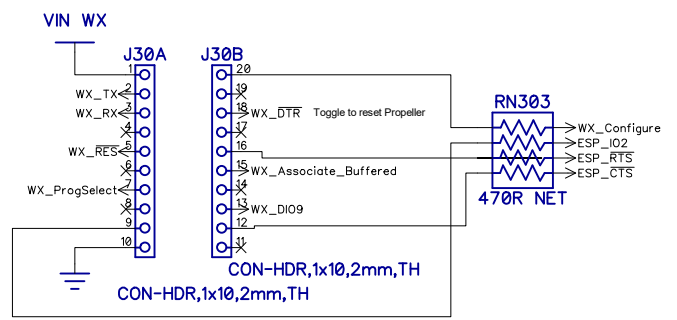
VIN WX

J30A

1
WX_TX 2
WX_RX 3
4
WX_$\overline{RES}$ 5
6
WX_ProgSelect 7
8
9
10

CON-HDR,1x10,2mm,TH

J30B

20
19
18 WX_$\overline{DTR}$ Toggle to reset Propeller
17
16
15 WX_Associate_Buffered
14
13 WX_DIO9
12
11

CON-HDR,1x10,2mm,TH

RN303

WX_Configure
ESP_IO2
ESP_$\overline{RTS}$
ESP_$\overline{CTS}$

470R NET